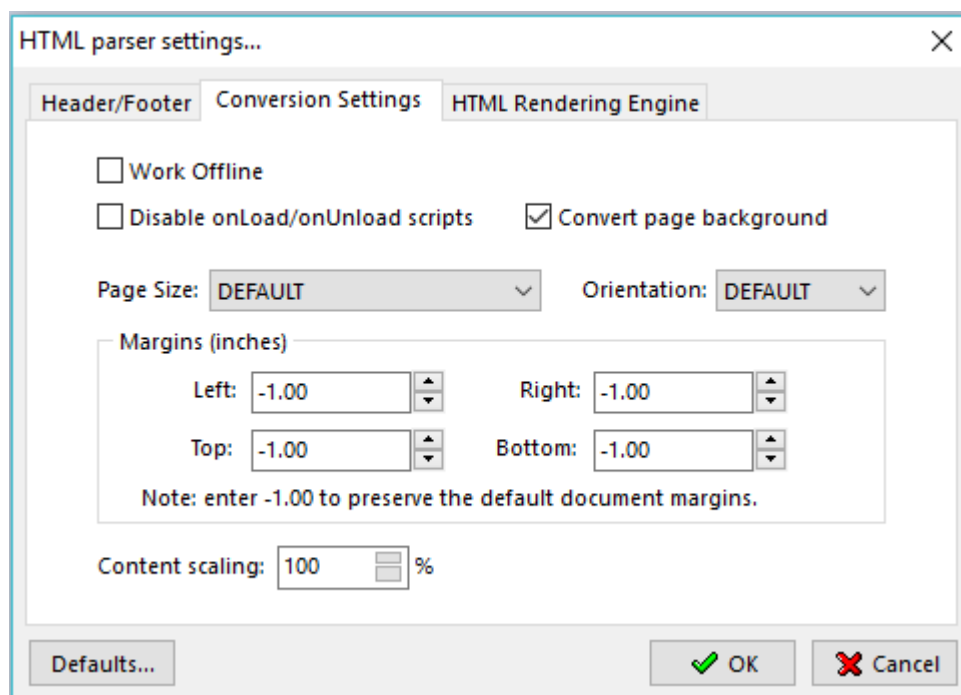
HTML parser settings...

Header/Footer | Conversion Settings | HTML Rendering Engine

Work Offline

Disable onLoad/onUnload scripts

Convert page background

Page Size: DEFAULT

Orientation: DEFAULT

Margins (inches)

Left: -1.00

Right: -1.00

Top: -1.00

Bottom: -1.00

Note: enter -1.00 to preserve the default document margins.

Content scaling: 100 %

Defaults...

OK

Cancel